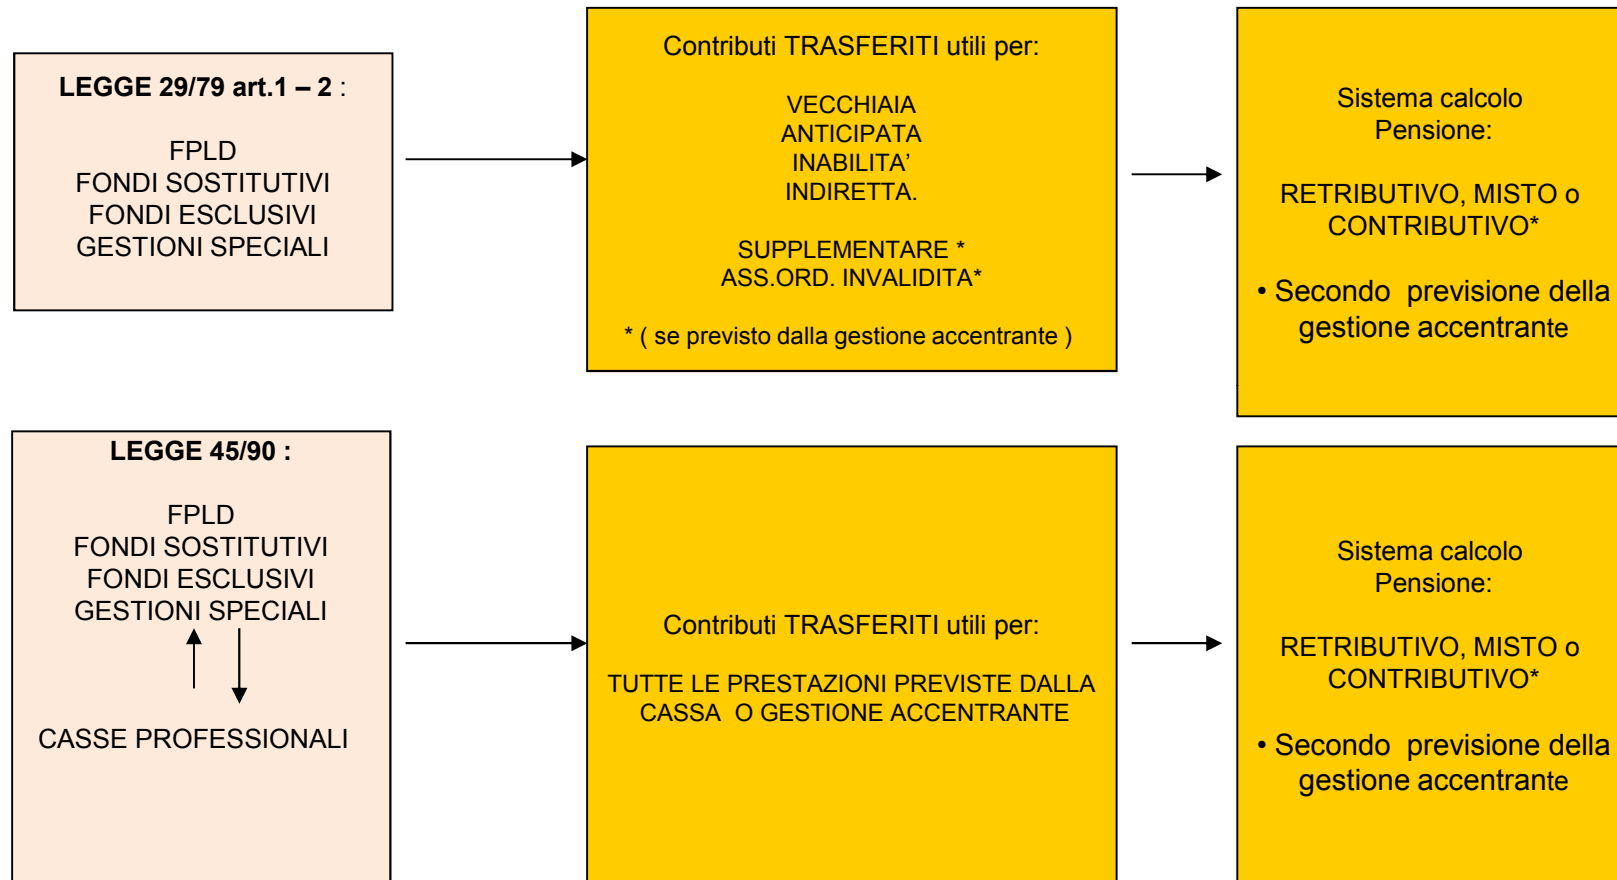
LEGGE 29/79 art.1 – 2 :

FPLD
FONDI SOSTITUTIVI
FONDI ESCLUSIVI
GESTIONI SPECIALI

Contributi TRASFERITI utili per:

VECCHIAIA
ANTICIPATA
INABILITA'
INDIRETTA.

SUPPLEMENTARE *
ASS.ORD. INVALIDITA*

* ( se previsto dalla gestione accentrante )

Sistema calcolo Pensione:

RETRIBUTIVO, MISTO o CONTRIBUTIVO*

• Secondo previsione della gestione accentrante

LEGGE 45/90 :

FPLD
FONDI SOSTITUTIVI
FONDI ESCLUSIVI
GESTIONI SPECIALI

CASSE PROFESSIONALI

Contributi TRASFERITI utili per:

TUTTE LE PRESTAZIONI PREVISTE DALLA CASSA O GESTIONE ACCENTRANTE

Sistema calcolo Pensione:

RETRIBUTIVO, MISTO o CONTRIBUTIVO*

• Secondo previsione della gestione accentrante